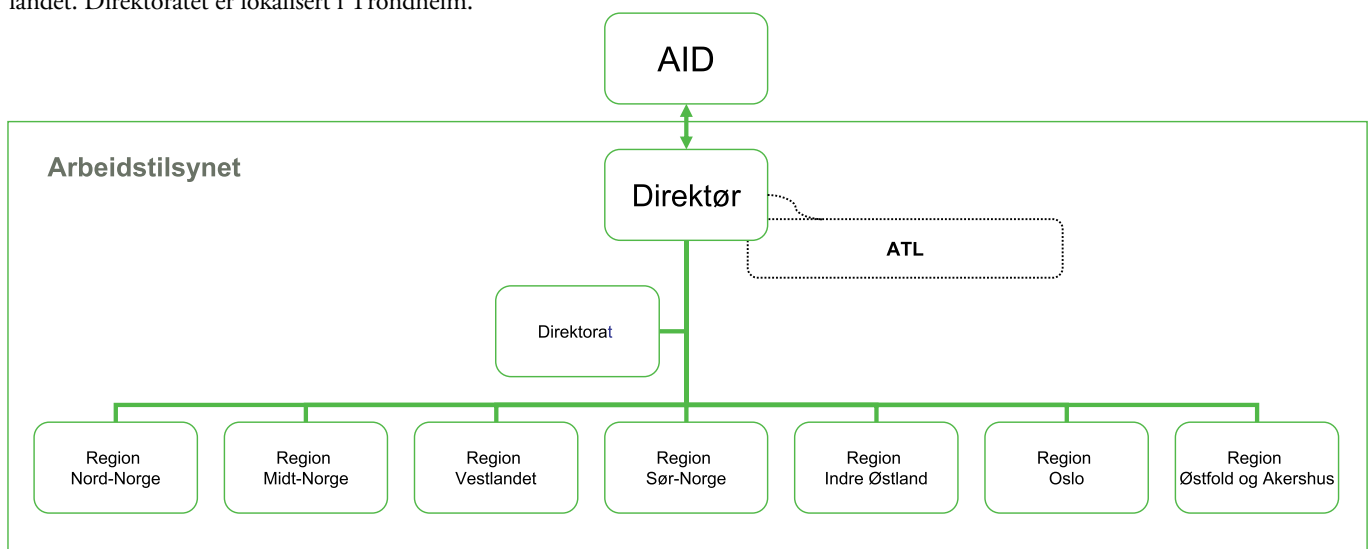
landet. Direktoratet er lokalisert i Trondheim.

AID

Arbeidstilsynet

Direktør

ATL

Direktorat

Region Nord-Norge

Region Midt-Norge

Region Vestlandet

Region Sør-Norge

Region Indre Østland

Region Oslo

Region Østfold og Akershus